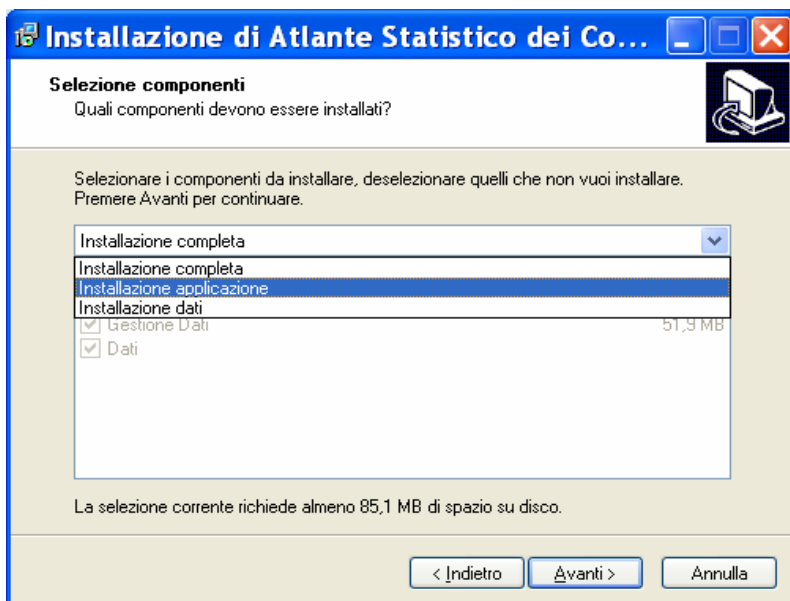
Installazione di Atlante Statistico dei Co...

Selezione componenti
Quali componenti devono essere installati?

Selezionare i componenti da installare, deselezionare quelli che non vuoi installare. Premere Avanti per continuare.

Installazione completa

Installazione completa
Installazione applicazione
Installazione dati

Gestione Dati 51,9 MB
Dati

La selezione corrente richiede almeno 85,1 MB di spazio su disco.

< Indietro
Avanti >
Annulla